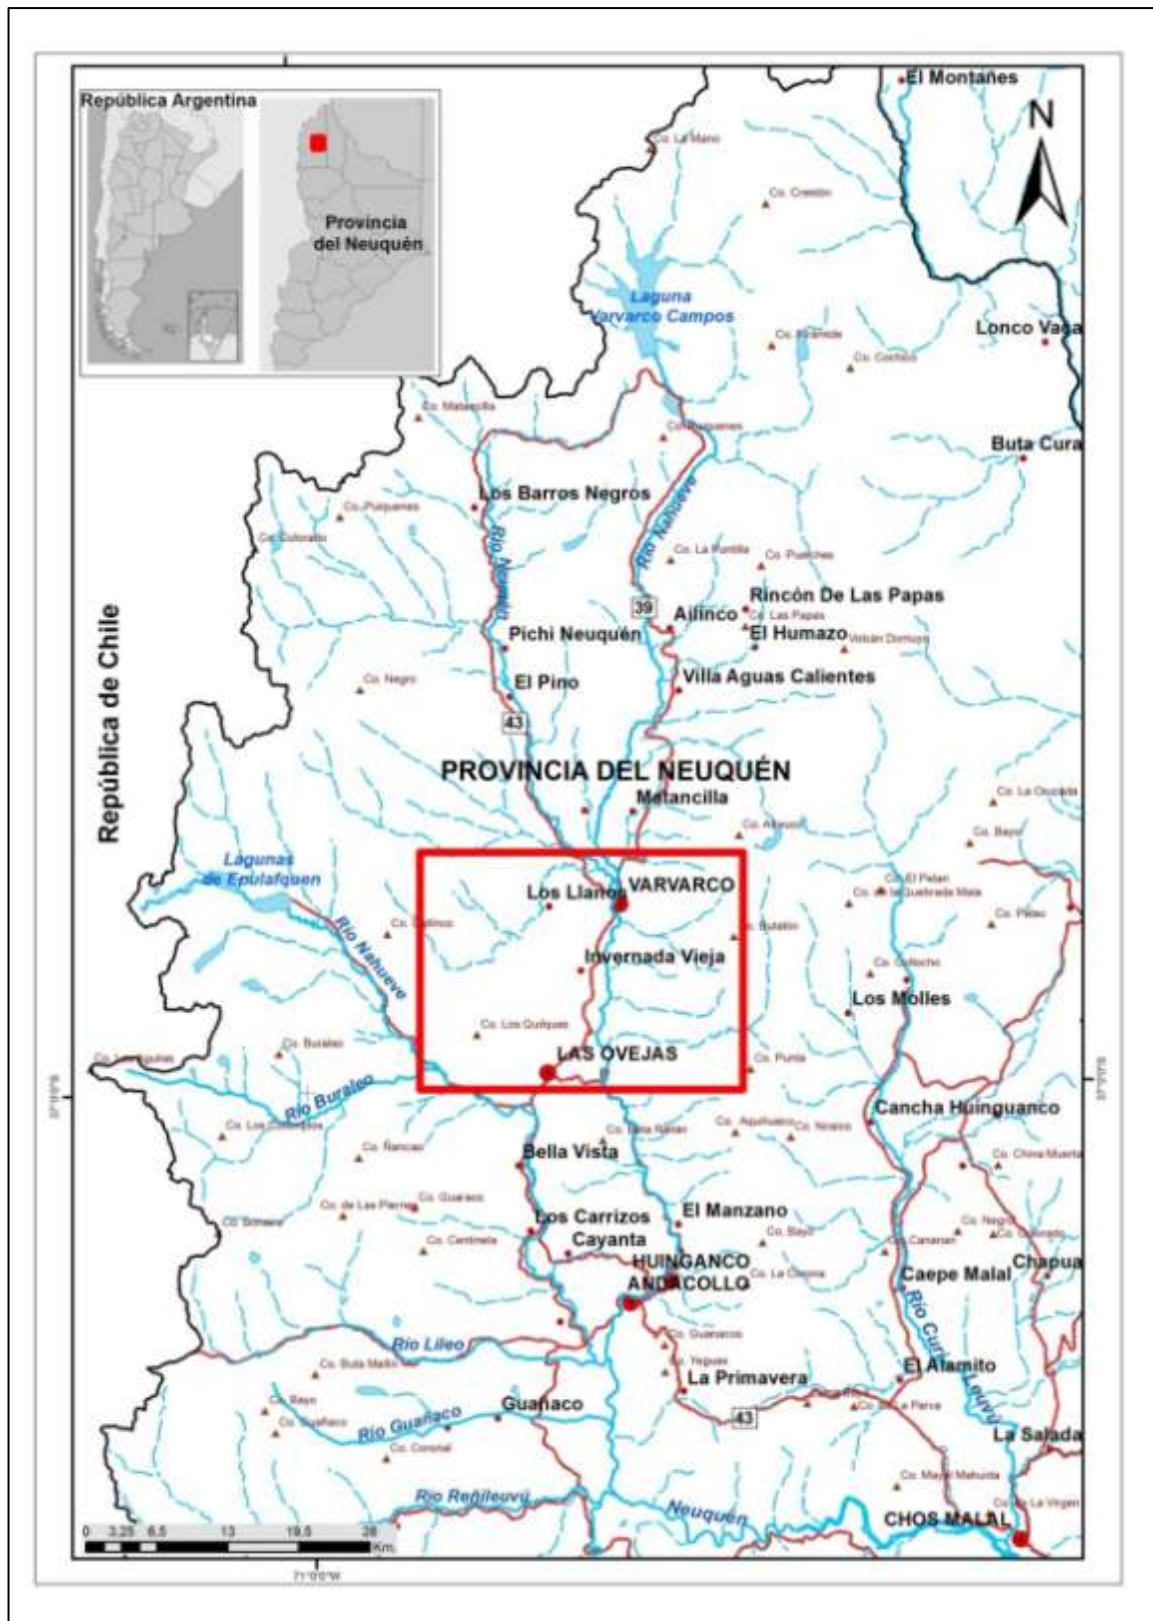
República Argentina

Provincia del Neuquén

El Montañes

N

Co. La Mano

Co. Creston

Laguna Varvarco Campos

Co. Piramide

Co. Cochico

Lonco Vaca

Co. Matancilla

Co. Puquenes

Buta Cura

Los Barros Negros

Co. Puquenes

Co. Colorado

Río Neuquén

Río Nahueve

Co. La Puntilla

Co. Puanchee

Rincón De Las Papas

39

Aililnco

Co. Las Papas

Pichi Neuquén

El Humazo

Volcán Domuyo

Co. Negro

El Pino

Villa Aguas Calientes

43

República de Chile

PROVINCIA DEL NEUQUÉN

Matancilla

Co. La Ocucada

Co. Atravieso

Co. Bayo

Lagunas de Epulafquen

Los Llanos

VARVARCO

Co. El Pelan

Co. de la Quebrada Mala

Río Nahueve

Co. Butalon

Co. Palao

Invernada Vieja

Co. Colocho

Los Molles

Co. Los Quiñques

Co. Buraleo

LAS OVEJAS

Co. Punta

Río Buraleo

Cancha Huinganco

Co. Los Colorados

Co. Bella Rosa

Co. Apuñuenco

Co. Ñireco

Co. Rancao

Bella Vista

Co. China Muerta

Co. de Las Piernas

Co. Guaraco

Co. Bonete

Los Carrizos

El Manzano

Co. Negro

Co. Colorado

Cayanta

Co. Bayo

Co. Centinela

HUINGANCO

Co. Cananan

Chapua

ANDACOLLO

Co. La Corona

Caepe Malal

Río Lileo

Co. Guanacos

Río Curi Leuvú

Co. Buta Mallin

Co. Yeguas

El Alamito

La Primavera

Co. Bayo

Guañaco

Co. Guañaco

43

Co. La Parva

Río Guañaco

Co. Coronel

La Salada

Co. Mayal Mahuida

Río Reñileuvú

Co. La Virgen

Neuquén

CHOS MALAL

0 3.25 6.5 13 19.5 26 Km

71°0'0"W

37°0'0"S